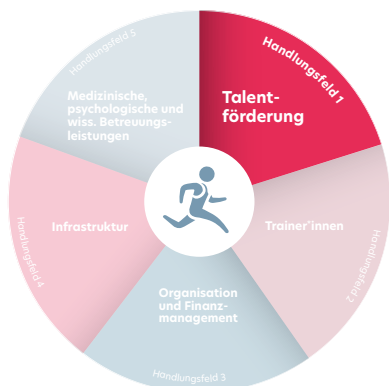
Handlungsfeld 1

Talentförderung

Handlungsfeld 2

Trainer*innen

Handlungsfeld 3

Organisation und Finanzmanagement

Handlungsfeld 4

Infrastruktur

Handlungsfeld 5

Medizinische, psychologische und wiss. Betreuungsleistungen